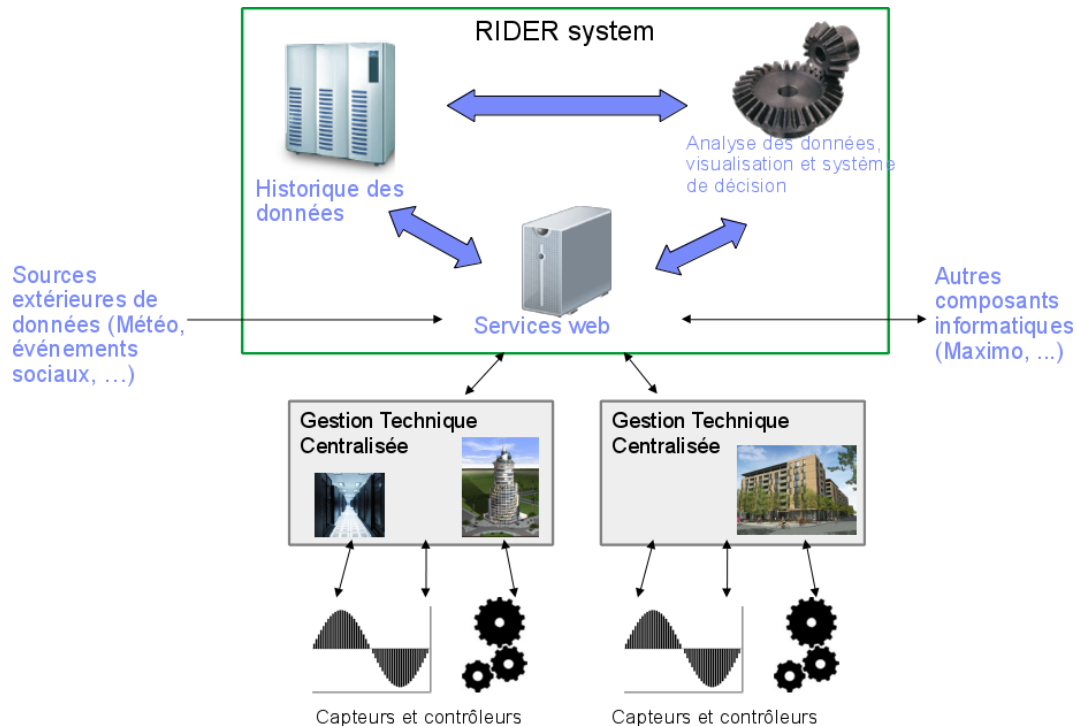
RIDER system

Historique des données

Analyse des données, visualisation et système de décision

Sources extérieures de données (Météo, événements sociaux, ...)

Services web

Autres composants informatiques (Maximo, ...)

Gestion Technique Centralisée

Gestion Technique Centralisée

Capteurs et contrôleurs

Capteurs et contrôleurs